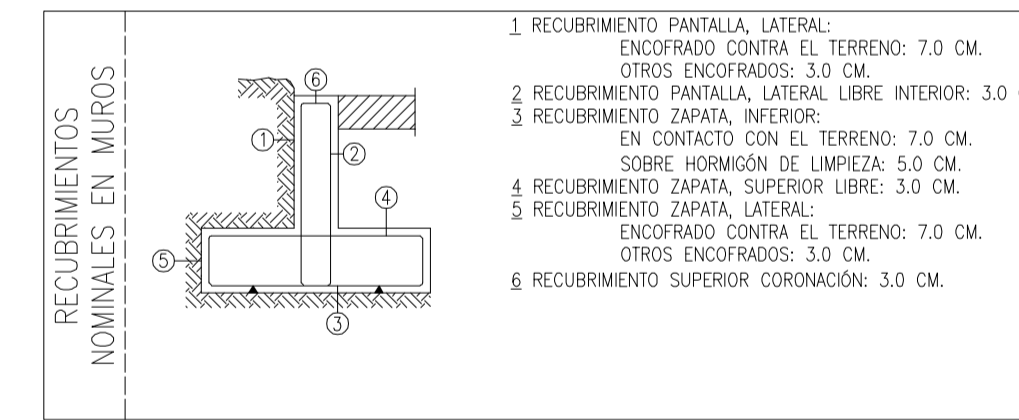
RECUBRIMIENTOS NOMINALES EN MUROS

6
1
2
4
5
3

1 RECUBRIMIENTO PANTALLA, LATERAL:
ENCOFRADO CONTRA EL TERRENO: 7.0 CM.
OTROS ENCOFRADOS: 3.0 CM.
2 RECUBRIMIENTO PANTALLA, LATERAL LIBRE INTERIOR: 3.0 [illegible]
3 RECUBRIMIENTO ZAPATA, INFERIOR:
EN CONTACTO CON EL TERRENO: 7.0 CM.
SOBRE HORMIGÓN DE LIMPIEZA: 5.0 CM.
4 RECUBRIMIENTO ZAPATA, SUPERIOR LIBRE: 3.0 CM.
5 RECUBRIMIENTO ZAPATA, LATERAL:
ENCOFRADO CONTRA EL TERRENO: 7.0 CM.
OTROS ENCOFRADOS: 3.0 CM.
6 RECUBRIMIENTO SUPERIOR CORONACIÓN: 3.0 CM.